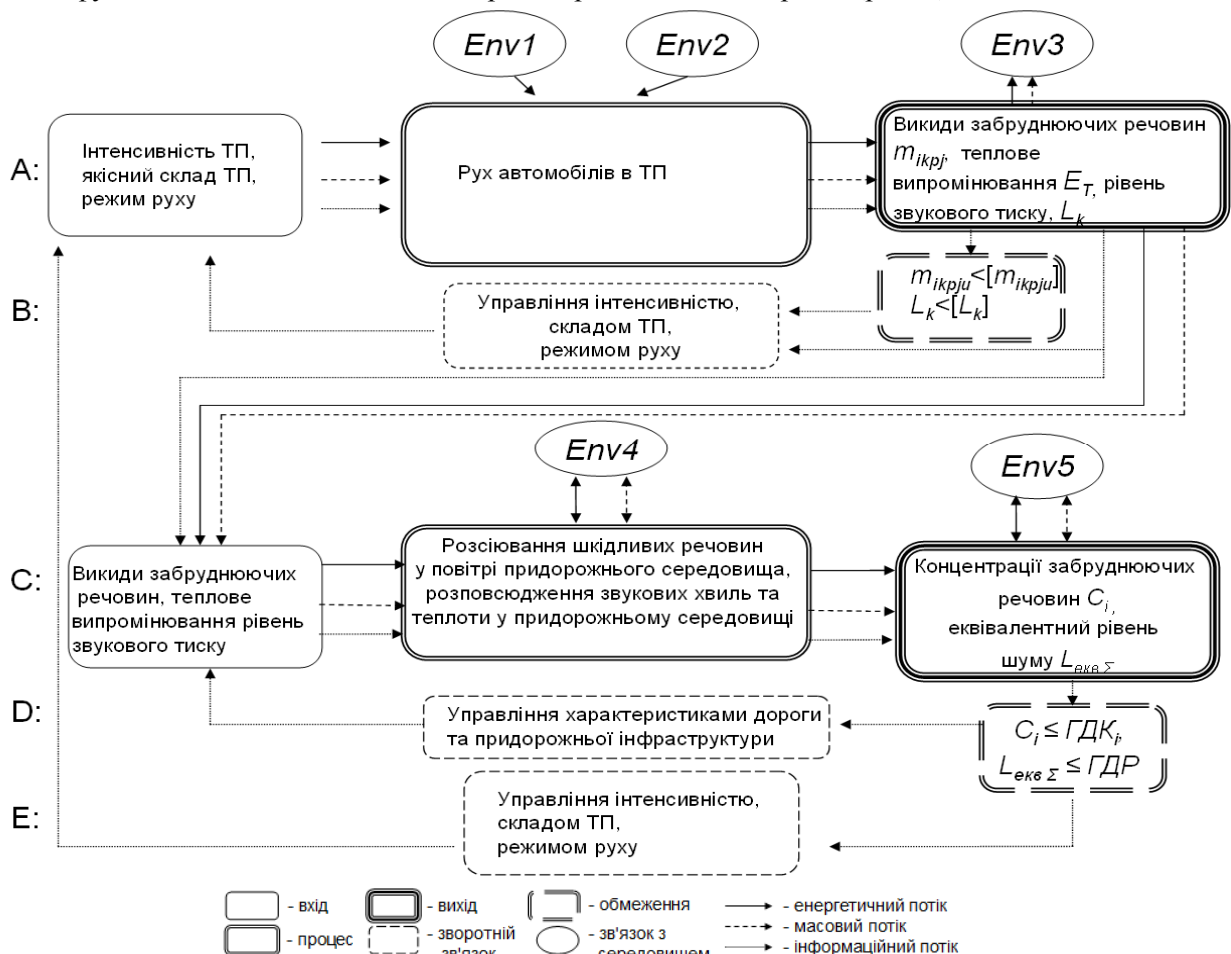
Env1

Env2

Env3

A:

Інтенсивність ТП, якісний склад ТП, режим руху

Рух автомобілів в ТП

Викиди забруднюючих речовин $m_{ikpj}$, теплове випромінювання $E_T$, рівень звукового тиску, $L_k$

$m_{ikpju}$<[$m_{ikpju}$]
$L_k$<[$L_k$]

B:

Управління інтенсивністю, складом ТП, режимом руху

Env4

Env5

C:

Викиди забруднюючих речовин, теплове випромінювання рівень звукового тиску

Розсіювання шкідливих речовин у повітрі придорожнього середовища, розповсюдження звукових хвиль та теплоти у придорожньому середовищі

Концентрації забруднюючих речовин $C_i$, еквівалентний рівень шуму $L_{екв\ \Sigma}$

D:

Управління характеристиками дороги та придорожньої інфраструктури

$C_i \leq ГДК_i$,
$L_{екв\ \Sigma} \leq ГДР$

E:

Управління інтенсивністю, складом ТП, режимом руху

- вхід
- процес
- вихід
- зворотній зв'язок
- обмеження
- зв'язок з середовищем
- енергетичний потік
- масовий потік
- інформаційний потік